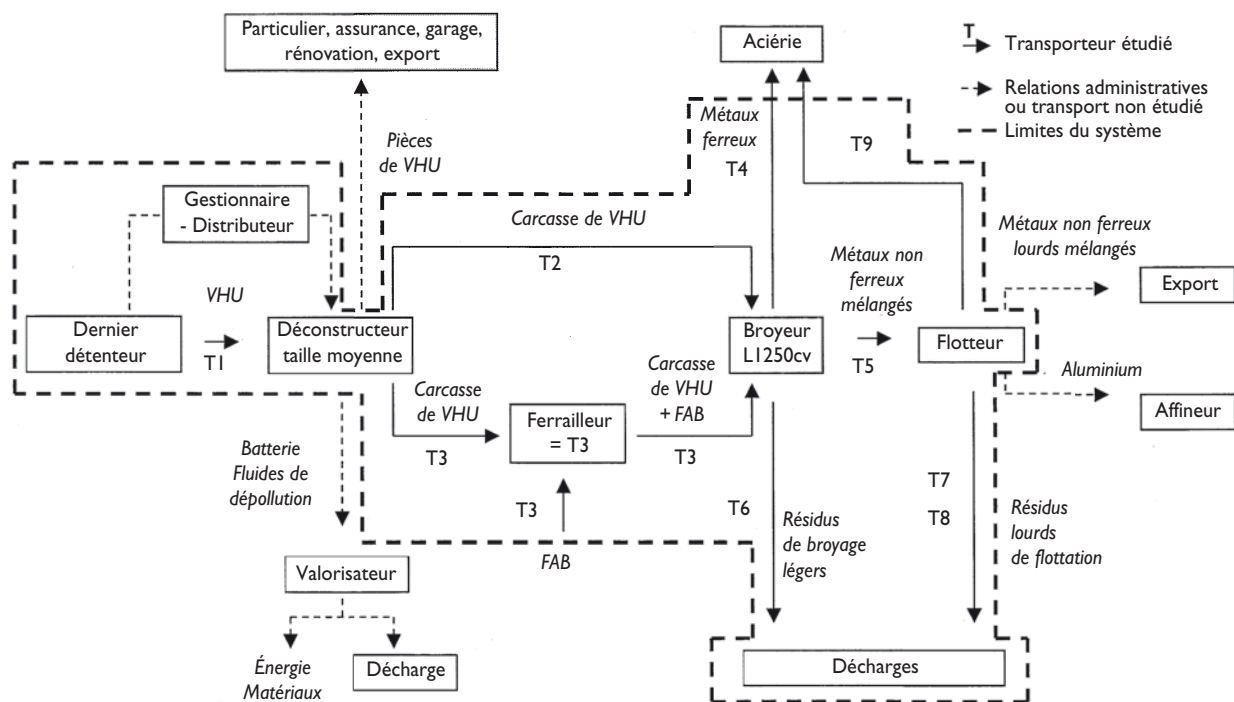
Particulier, assurance, garage, rénovation, export

Aciérie

T Transporteur étudié

Relations administratives ou transport non étudié

Limites du système

Pièces de VHU

Métaux ferreux

T4

T9

Gestionnaire - Distributeur

Carcasse de VHU

Métaux non ferreux lourds mélangés

T2

Métaux non ferreux mélangés

VHU

Export

Dernier détenteur

T1

Déconstructeur taille moyenne

Broyeur L1250cv

T5

Flotteur

Aluminium

Carcasse de VHU

Carcasse de VHU + FAB

Affineur

Ferrailleur = T3

T3

T3

Batterie Fluides de dépollution

T7

T3

T6

T8

Résidus de broyage légers

Résidus lourds de flottation

FAB

Valorisateur

Énergie Matériaux

Décharge

Décharges